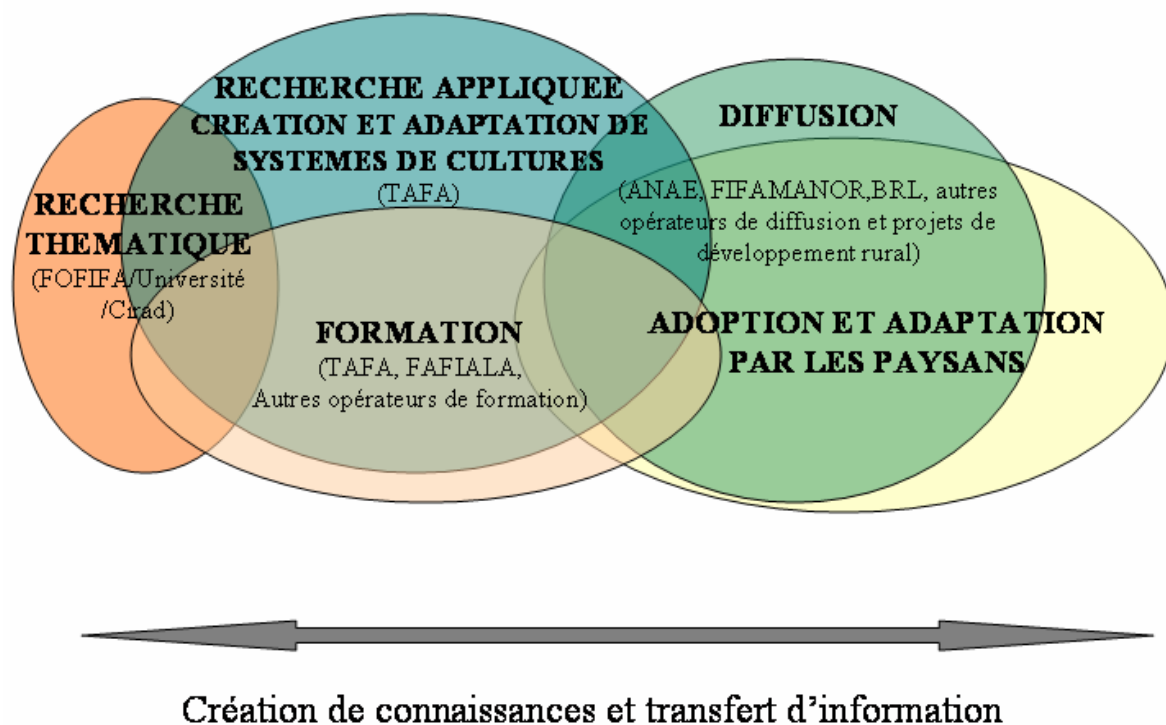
RECHERCHE APPLIQUEE
CREATION ET ADAPTATION DE SYSTEMES DE CULTURES
(TAFA)

DIFFUSION

(ANAE, FIFAMANOR,BRL, autres opérateurs de diffusion et projets de développement rural)

RECHERCHE THEMATIQUE
(FOFIFA/Université /Cirad)

FORMATION
(TAFA, FAFIALA, Autres opérateurs de formation)

ADOPTION ET ADAPTATION PAR LES PAYSANS

Création de connaissances et transfert d'information